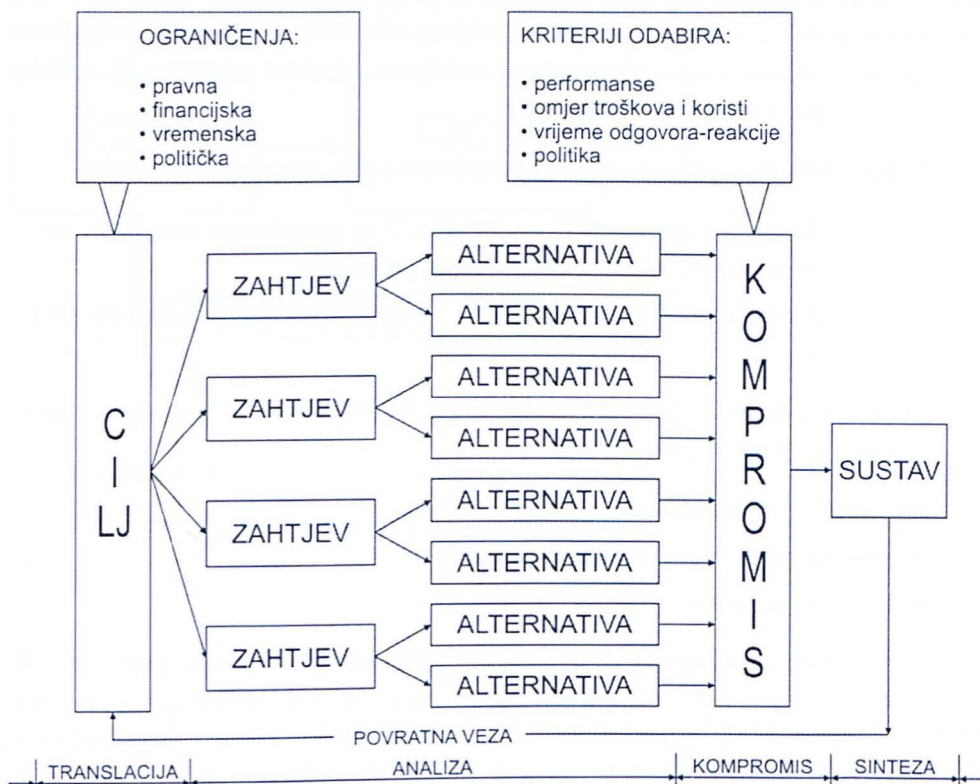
OGRANIČENJA:

• pravna
• financijska
• vremenska
• politička

KRITERIJI ODABIRA:

• performanse
• omjer troškova i koristi
• vrijeme odgovora-reakcije
• politika

C
I
LJ

ZAHTJEV

ALTERNATIVA

ALTERNATIVA

ZAHTJEV

ALTERNATIVA

ALTERNATIVA

ZAHTJEV

ALTERNATIVA

ALTERNATIVA

ZAHTJEV

ALTERNATIVA

ALTERNATIVA

K
O
M
P
R
O
M
I
S

SUSTAV

POVRATNA VEZA

TRANSLACIJA | ANALIZA | KOMPROMIS | SINTEZA